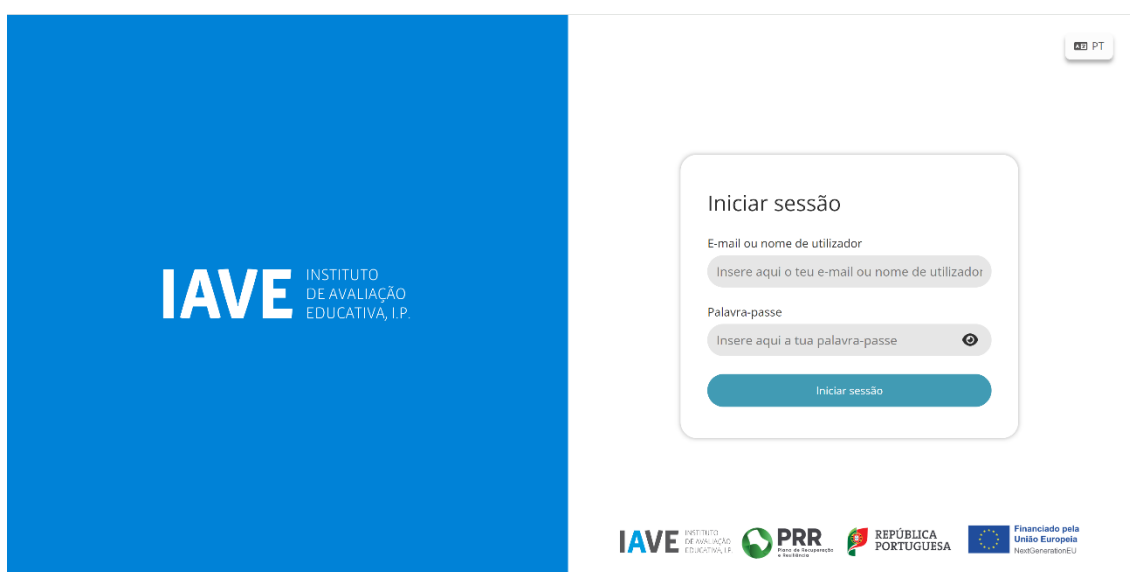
IAVE INSTITUTO DE AVALIAÇÃO EDUCATIVA, I.P.

PT

Iniciar sessão

E-mail ou nome de utilizador

Insere aqui o teu e-mail ou nome de utilizador

Palavra-passe

Insere aqui a tua palavra-passe

Iniciar sessão

IAVE INSTITUTO DE AVALIAÇÃO EDUCATIVA, I.P.

PRR Plano de Recuperação e Resiliência

REPÚBLICA PORTUGUESA

Financiado pela União Europeia NextGenerationEU